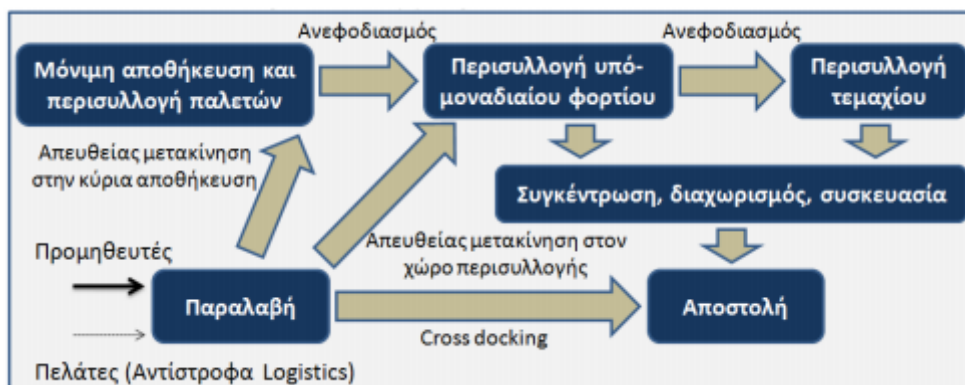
Ανεφοδιασμός

Ανεφοδιασμός

Μόνιμη αποθήκευση και περισυλλογή παλετών

Περισυλλογή υπό-μοναδιαίου φορτίου

Περισυλλογή τεμαχίου

Απευθείας μετακίνηση στην κύρια αποθήκευση

Συγκέντρωση, διαχωρισμός, συσκευασία

Προμηθευτές

Απευθείας μετακίνηση στον χώρο περισυλλογής

Παραλαβή

Αποστολή

Cross docking

Πελάτες (Αντίστροφα Logistics)